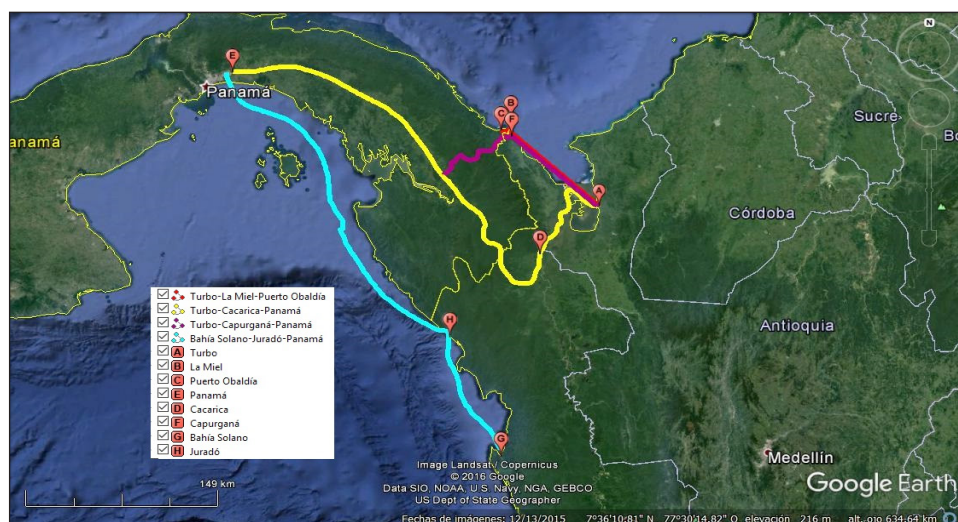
N

E
Panamá
anamá
B
C
F
Sucre
Bo
A
D
Córdoba
Turbo-La Miel-Puerto Obaldía
Turbo-Cacarica-Panamá
Turbo-Capurganá-Panamá
Bahía Solano-Juradó-Panamá
A Turbo
B La Miel
C Puerto Obaldía
E Panamá
D Cacarica
F Capurganá
G Bahía Solano
H Juradó
H
Antioquia
G
149 km
Image Landsat / Copernicus
© 2016 Google
Data SIO, NOAA, U.S. Navy, NGA, GEBCO
US Dept of State Geographer
Medellín
Google Earth
Fechas de imágenes: 12/13/2015 7°36'10.81" N 77°30'14.82" O elevación 216 m alt. ojo 634.64 km